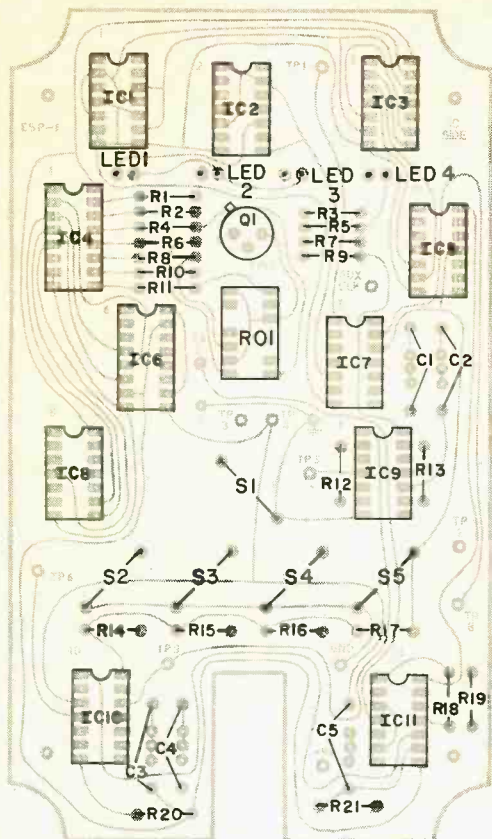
IC1
IC2
IC3
ESP-1
TP1
IC SIDE
LED1
LED 2
LED 3
LED 4
IC4
R1
R2
R4
R6
R8
R10
R11
Q1
R3
R5
R7
R9
IC5
IC6
RO1
IC7
C1
C2
IC8
S1
R12
IC9
R13
TP6
S2
S3
S4
S5
R14
R15
R16
R17
IC10
C4
C3
C5
IC11
R18
R19
R20
R21